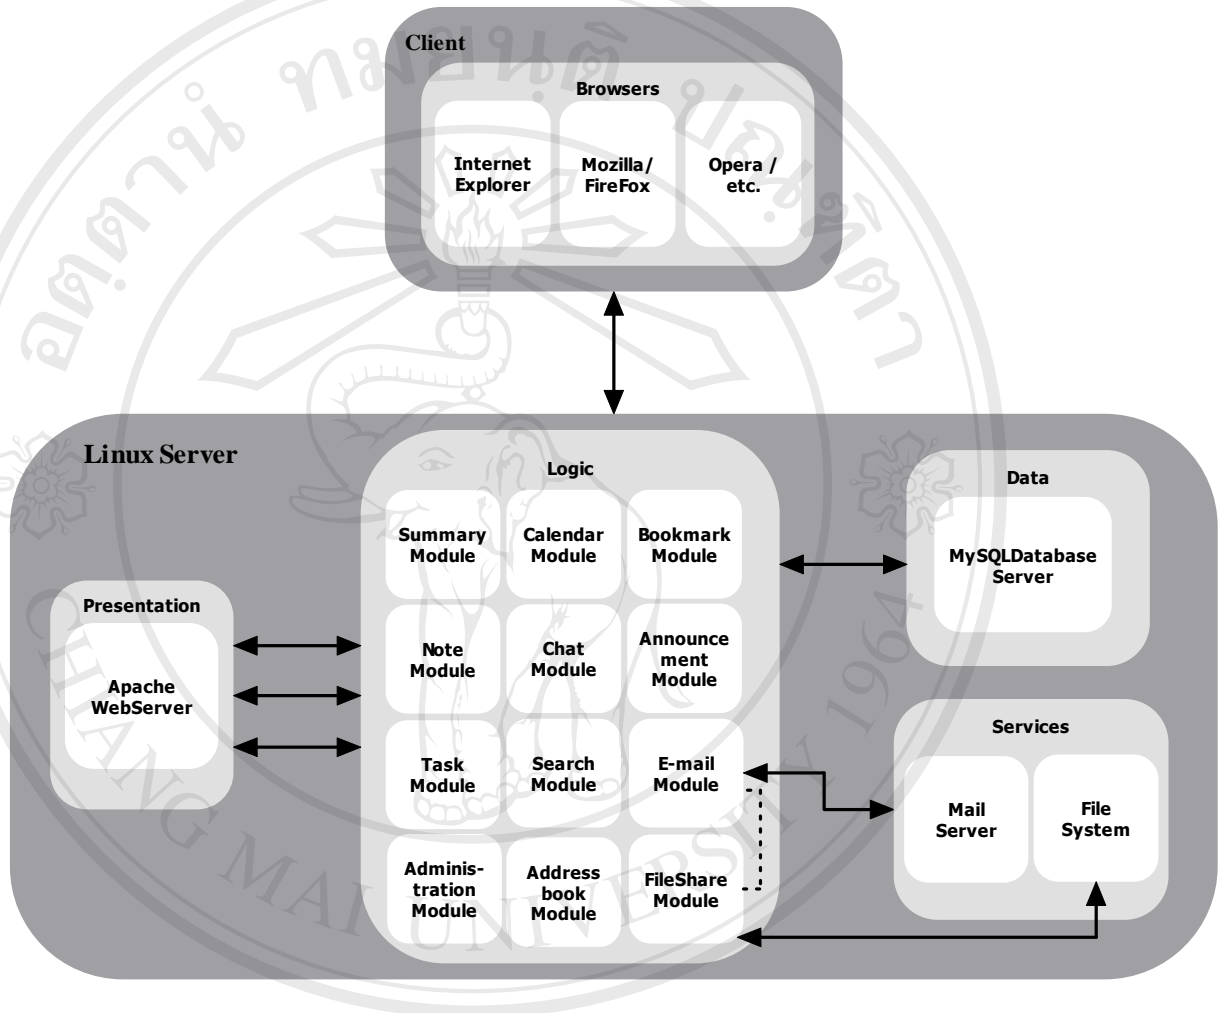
Client

Browsers

Internet Explorer

Mozilla/ FireFox

Opera / etc.

Linux Server

Logic

Summary Module

Calendar Module

Bookmark Module

Data

MySQLDatabase Server

Presentation

Apache WebServer

Note Module

Chat Module

Announcement Module

Task Module

Search Module

E-mail Module

Services

Mail Server

File System

Administration Module

Address book Module

FileShare Module

CHIANG MAI UNIVERSITY 1964